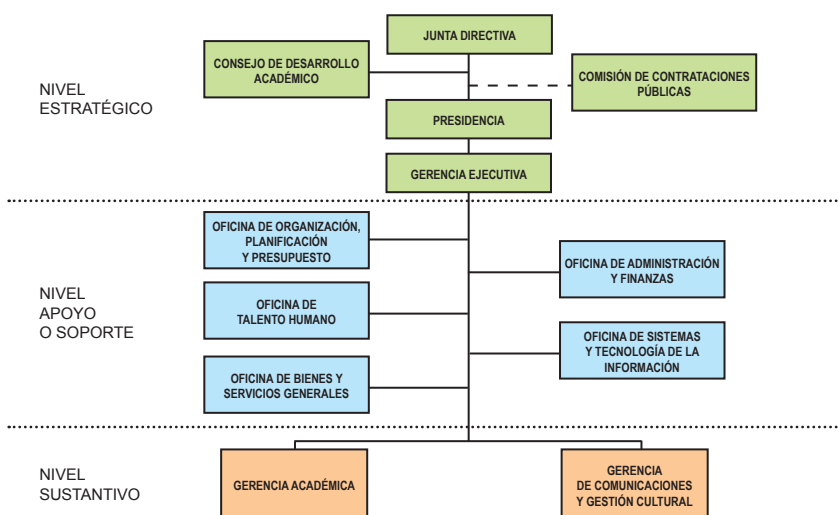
JUNTA DIRECTIVA

CONSEJO DE DESARROLLO ACADÉMICO

COMISIÓN DE CONTRATACIONES PÚBLICAS

NIVEL ESTRATÉGICO

PRESIDENCIA

GERENCIA EJECUTIVA

OFICINA DE ORGANIZACIÓN, PLANIFICACIÓN Y PRESUPUESTO

OFICINA DE ADMINISTRACIÓN Y FINANZAS

NIVEL APOYO O SOPORTE

OFICINA DE TALENTO HUMANO

OFICINA DE SISTEMAS Y TECNOLOGÍA DE LA INFORMACIÓN

OFICINA DE BIENES Y SERVICIOS GENERALES

NIVEL SUSTANTIVO

GERENCIA ACADÉMICA

GERENCIA DE COMUNICACIONES Y GESTIÓN CULTURAL